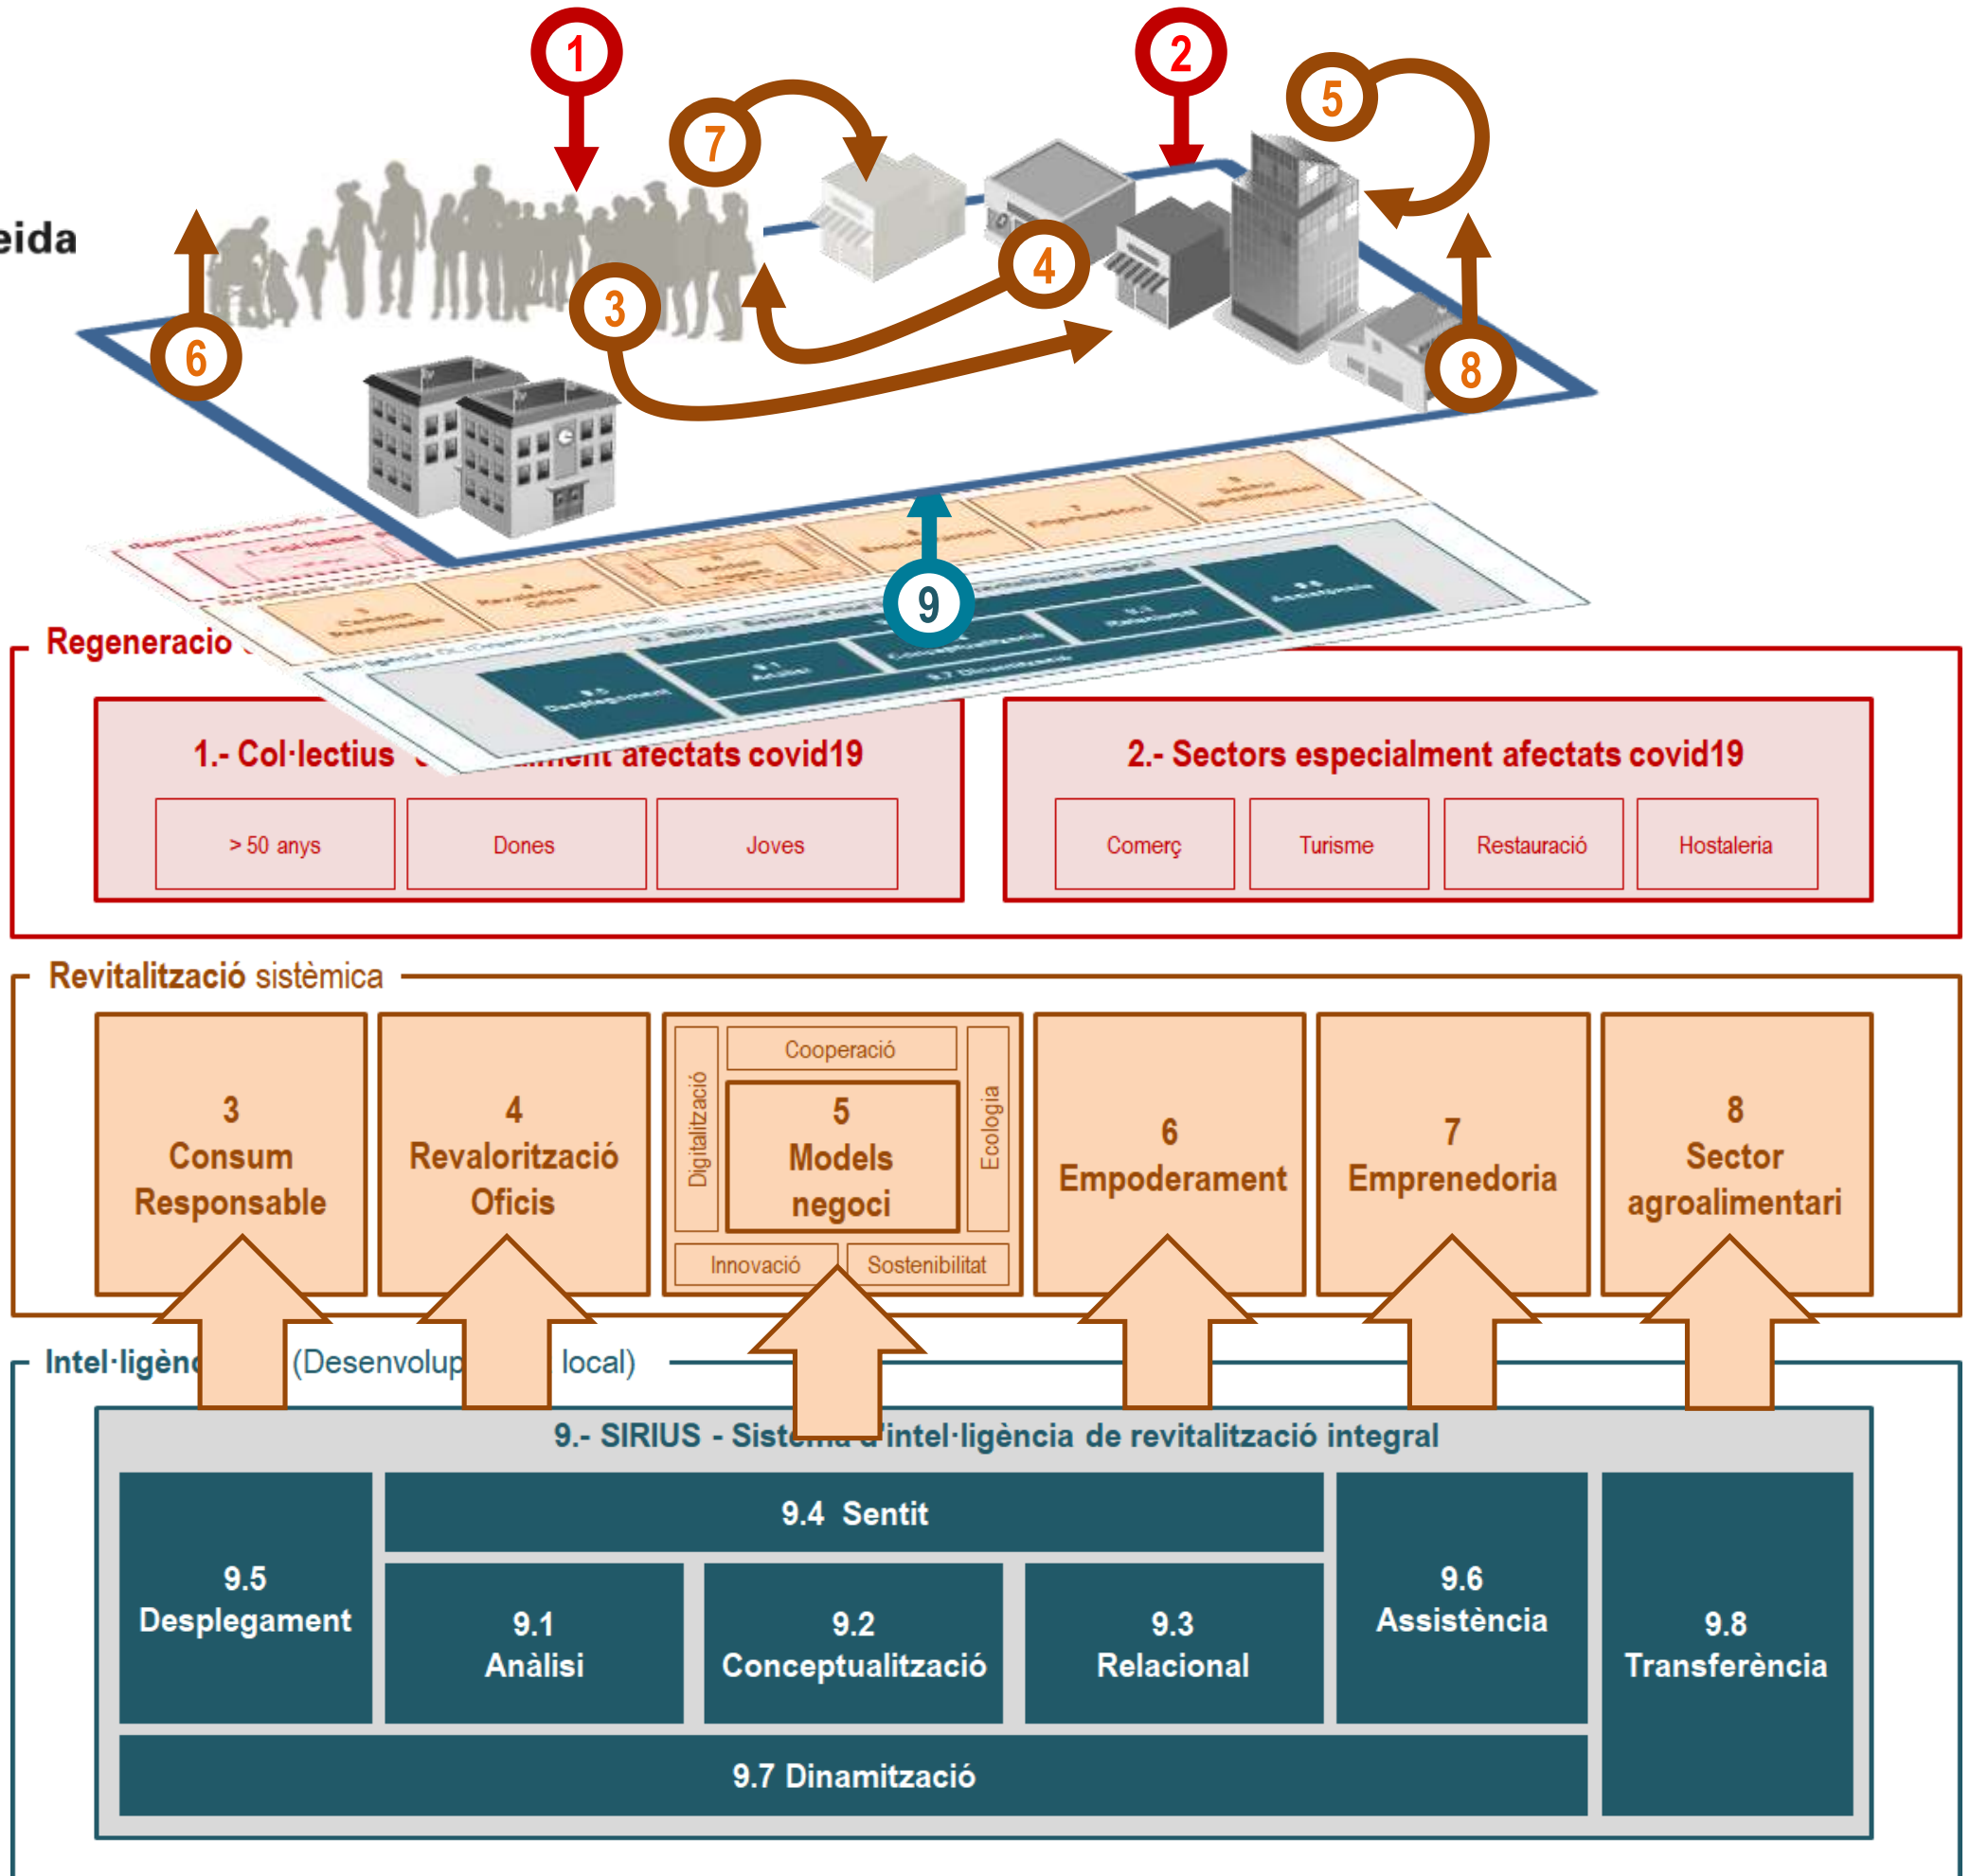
eida

1

2

5

7

4

3

6

8

9

Regeneracio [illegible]

1.- Col·lectius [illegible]ment afectats covid19

> 50 anys

Dones

Joves

2.- Sectors especialment afectats covid19

Comerç

Turisme

Restauració

Hostaleria

Revitalització sistèmica

3 Consum Responsable

4 Revalorització Oficis

Cooperació

Digitalització

5 Models negoci

Ecologia

Innovació

Sostenibilitat

6 Empoderament

7 Emprenedoria

8 Sector agroalimentari

Intel·ligèn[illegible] (Desenvolup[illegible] local)

9.- SIRIUS - Sist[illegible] d'intel·ligència de revitalització integral

9.5 Desplegament

9.4 Sentit

9.1 Anàlisi

9.2 Conceptualització

9.3 Relacional

9.6 Assistència

9.8 Transferència

9.7 Dinamització